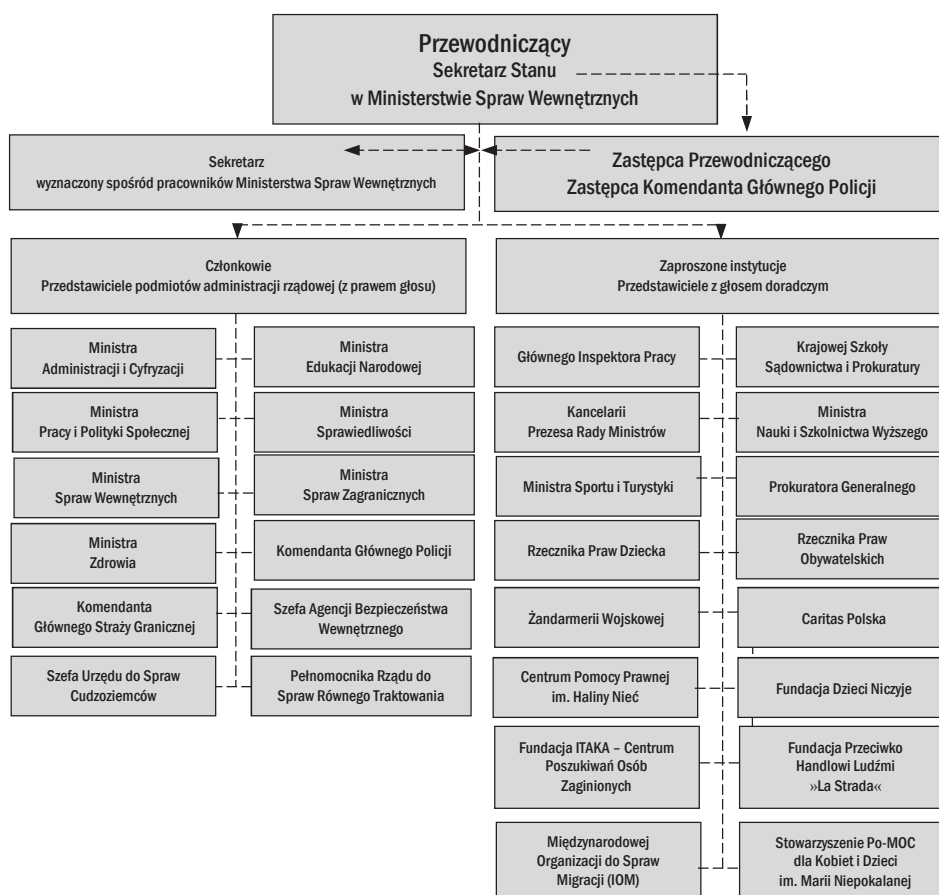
Przewodniczący
Sekretarz Stanu
w Ministerstwie Spraw Wewnętrznych

Sekretarz
wyznaczony spośród pracowników Ministerstwa Spraw Wewnętrznych

Zastępca Przewodniczącego
Zastępca Komendanta Głównego Policji

Członkowie
Przedstawiciele podmiotów administracji rządowej (z prawem głosu)

Zaproszone instytucje
Przedstawiciele z głosem doradczym

Ministra
Administracji i Cyfryzacji

Ministra
Edukacji Narodowej

Ministra
Pracy i Polityki Społecznej

Ministra
Sprawiedliwości

Ministra
Spraw Wewnętrznych

Ministra
Spraw Zagranicznych

Ministra
Zdrowia

Komendanta Głównego Policji

Komendanta
Głównego Straży Granicznej

Szefa Agencji Bezpieczeństwa
Wewnętrznego

Szefa Urzędu do Spraw
Cudzoziemców

Pełnomocnika Rządu do
Spraw Równego Traktowania

Głównego Inspektora Pracy

Krajowej Szkoły
Sądownictwa i Prokuratury

Kancelarii
Prezesa Rady Ministrów

Ministra
Nauki i Szkolnictwa Wyższego

Ministra Sportu i Turystyki

Prokuratora Generalnego

Rzecznika Praw Dziecka

Rzecznika Praw
Obywatelskich

Żandarmerii Wojskowej

Caritas Polska

Centrum Pomocy Prawnej
im. Haliny Nieć

Fundacja Dzieci Niczyje

Fundacja ITAKA – Centrum
Poszukiwań Osób
Zaginionych

Fundacja Przeciwko
Handlowi Ludźmi
»La Strada«

Międzynarodowej
Organizacji do Spraw
Migracji (IOM)

Stowarzyszenie Po-MOC
dla Kobiet i Dzieci
im. Marii Niepokalanej